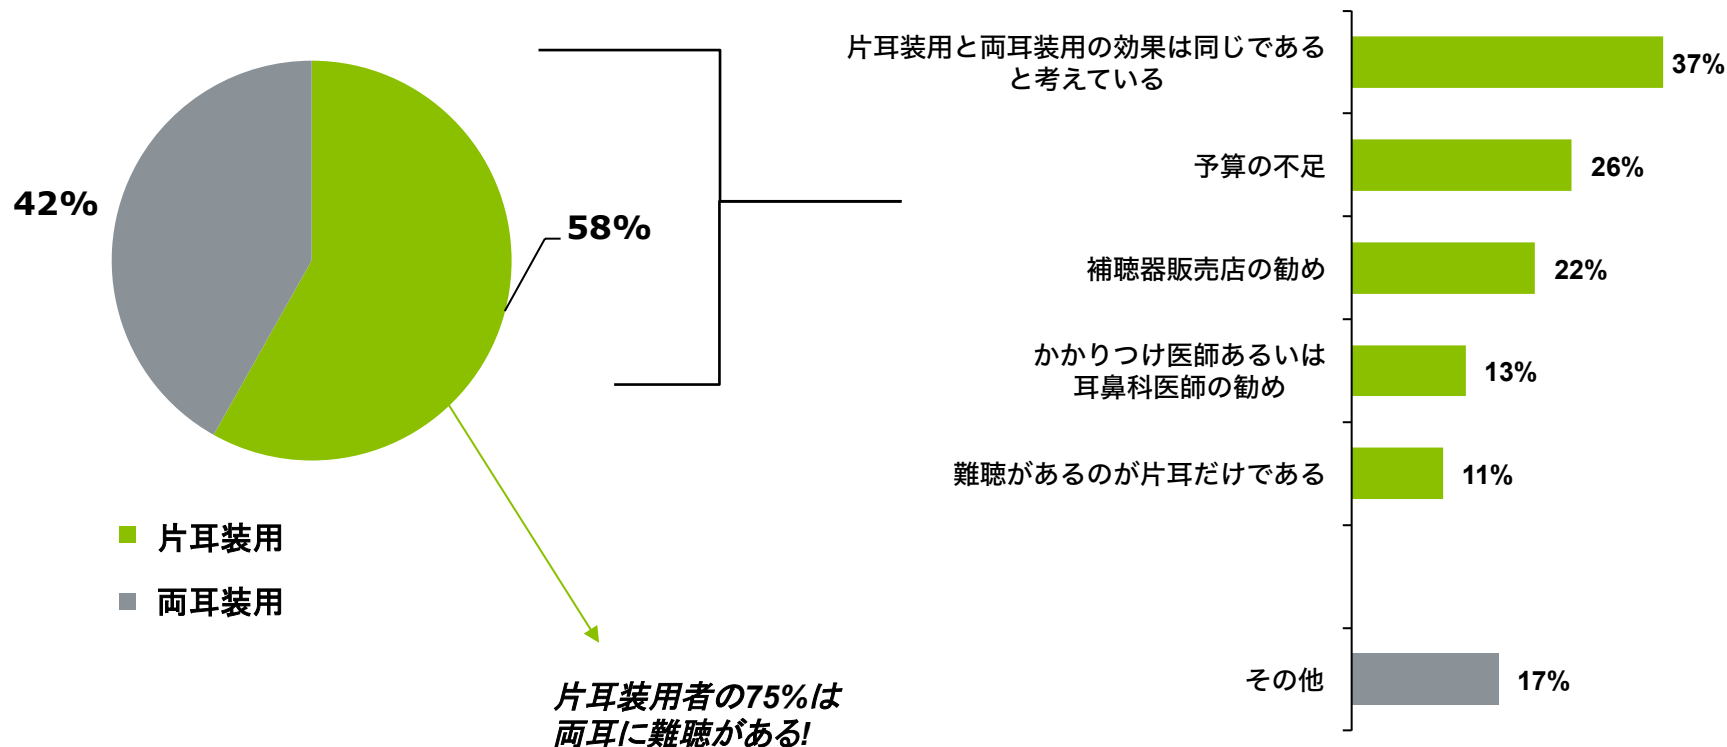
42%

58%

片耳装用

両耳装用

片耳装用者の75%は
両耳に難聴がある!

片耳装用と両耳装用の効果は同じであると考えている 37%

予算の不足 26%

補聴器販売店の勧め 22%

かかりつけ医師あるいは耳鼻科医師の勧め 13%

難聴があるのが片耳だけである 11%

その他 17%